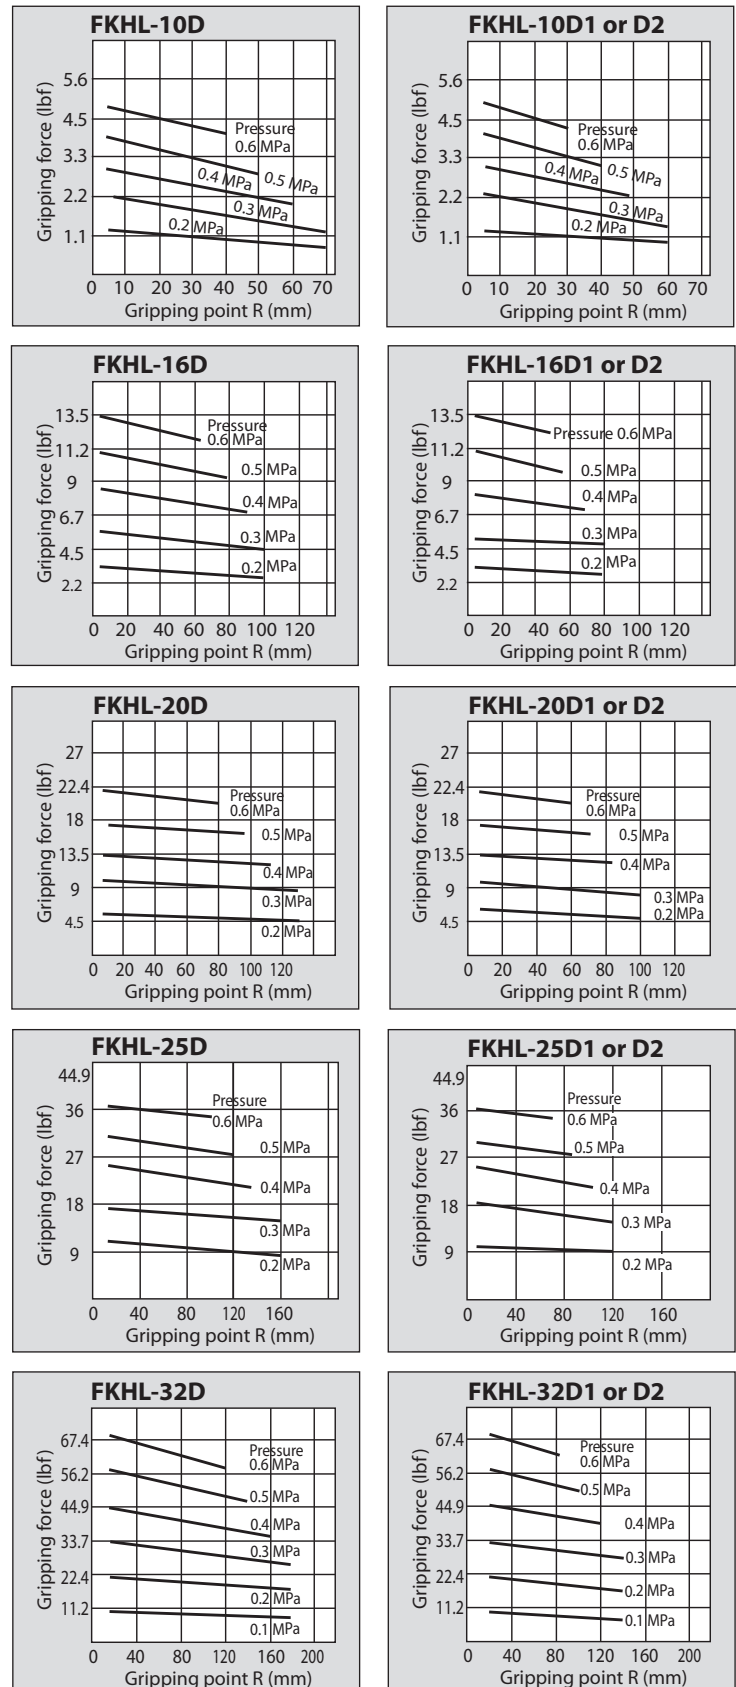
FKHL-10D

Gripping force (lbf)
5.6
4.5
3.3
2.2
1.1

Pressure 0.6 MPa
0.5 MPa
0.4 MPa
0.3 MPa
0.2 MPa

0 10 20 30 40 50 60 70
Gripping point R (mm)

FKHL-10D1 or D2

Gripping force (lbf)
5.6
4.5
3.3
2.2
1.1

Pressure 0.6 MPa
0.5 MPa
0.4 MPa
0.3 MPa
0.2 MPa

0 10 20 30 40 50 60 70
Gripping point R (mm)

FKHL-16D

Gripping force (lbf)
13.5
11.2
9
6.7
4.5
2.2

Pressure 0.6 MPa
0.5 MPa
0.4 MPa
0.3 MPa
0.2 MPa

0 20 40 60 80 100 120
Gripping point R (mm)

FKHL-16D1 or D2

Gripping force (lbf)
13.5
11.2
9
6.7
4.5
2.2

Pressure 0.6 MPa
0.5 MPa
0.4 MPa
0.3 MPa
0.2 MPa

0 20 40 60 80 100 120
Gripping point R (mm)

FKHL-20D

Gripping force (lbf)
27
22.4
18
13.5
9
4.5

Pressure 0.6 MPa
0.5 MPa
0.4 MPa
0.3 MPa
0.2 MPa

0 20 40 60 80 100 120
Gripping point R (mm)

FKHL-20D1 or D2

Gripping force (lbf)
27
22.4
18
13.5
9
4.5

Pressure 0.6 MPa
0.5 MPa
0.4 MPa
0.3 MPa
0.2 MPa

0 20 40 60 80 100 120
Gripping point R (mm)

FKHL-25D

Gripping force (lbf)
44.9
36
27
18
9

Pressure 0.6 MPa
0.5 MPa
0.4 MPa
0.3 MPa
0.2 MPa

0 40 80 120 160
Gripping point R (mm)

FKHL-25D1 or D2

Gripping force (lbf)
44.9
36
27
18
9

Pressure 0.6 MPa
0.5 MPa
0.4 MPa
0.3 MPa
0.2 MPa

0 40 80 120 160
Gripping point R (mm)

FKHL-32D

Gripping force (lbf)
67.4
56.2
44.9
33.7
22.4
11.2

Pressure 0.6 MPa
0.5 MPa
0.4 MPa
0.3 MPa
0.2 MPa
0.1 MPa

0 40 80 120 160 200
Gripping point R (mm)

FKHL-32D1 or D2

Gripping force (lbf)
67.4
56.2
44.9
33.7
22.4
11.2

Pressure 0.6 MPa
0.5 MPa
0.4 MPa
0.3 MPa
0.2 MPa
0.1 MPa

0 40 80 120 160 200
Gripping point R (mm)